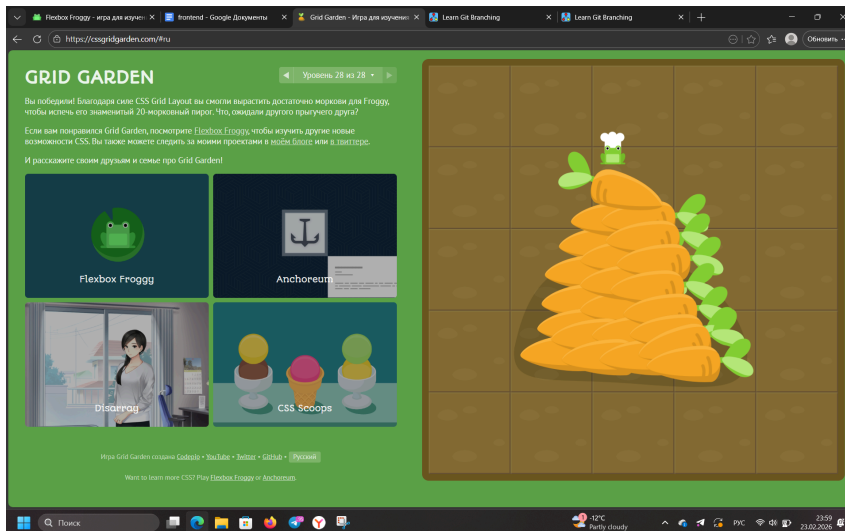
Flexbox Froggy - игра для изучен ×
frontend - Google Документы ×
Grid Garden - Игра для изучени ×
Learn Git Branching ×
Learn Git Branching ×

https://cssgridgarden.com/#ru

Обновить

GRID GARDEN

Уровень 28 из 28

Вы победили! Благодаря силе CSS Grid Layout вы смогли вырастить достаточно моркови для Froggy, чтобы испечь его знаменитый 20-морковный пирог. Что, ожидали другого прыгучего друга?

Если вам понравился Grid Garden, посмотрите Flexbox Froggy, чтобы изучить другие новые возможности CSS. Вы также можете следить за моими проектами в моём блоге или в твиттере.

И расскажите своим друзьям и семье про Grid Garden!

Flexbox Froggy

Anchoreum

Disarray

CSS Scoops

Игра Grid Garden создана Codepip • YouTube • Twitter • GitHub • Русский

Want to learn more CSS? Play Flexbox Froggy or Anchoreum.

Поиск

-12°C
Partly cloudy

РУС

23:59
23.02.2026